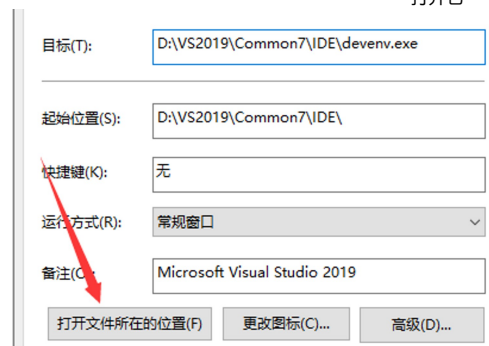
打开名

目标(T): D:\VS2019\Common7\IDE\devenv.exe

起始位置(S): D:\VS2019\Common7\IDE\

快捷键(K): 无

运行方式(R): 常规窗口

备注(O): Microsoft Visual Studio 2019

打开文件所在的位置(F) 更改图标(C)... 高级(D)...